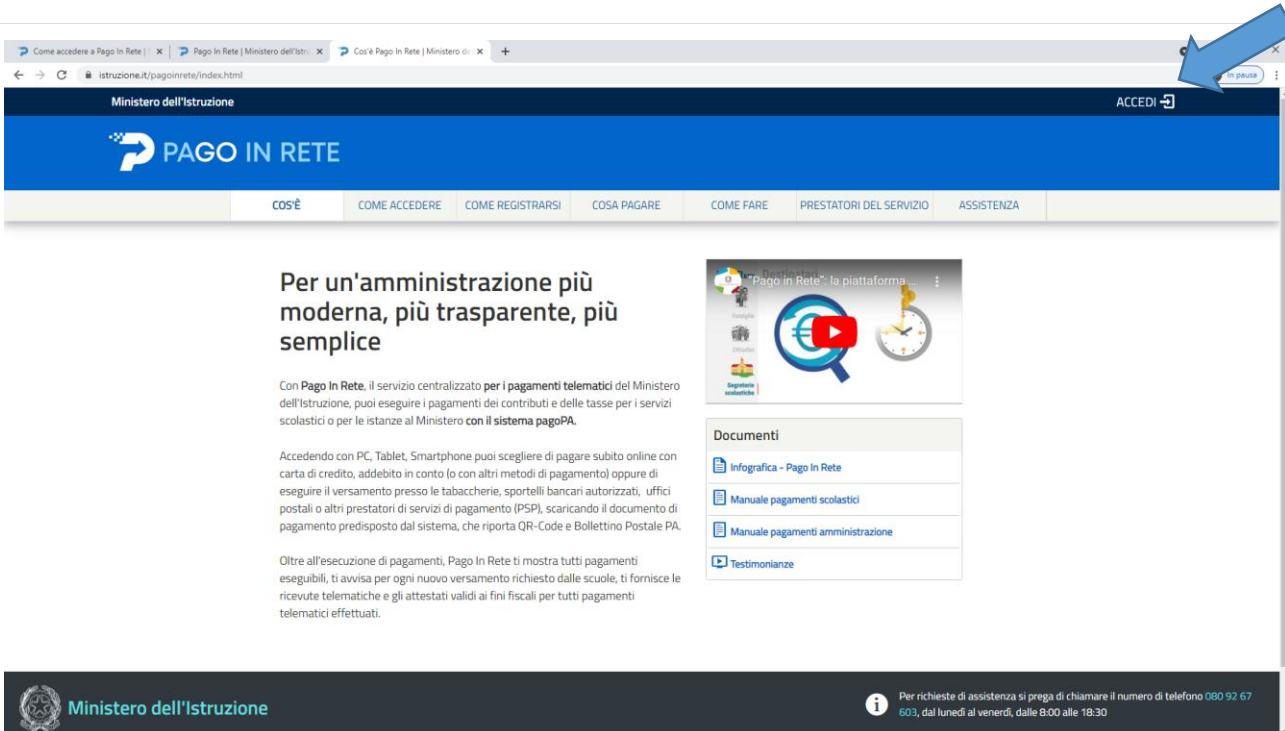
Come accedere a Pago In Rete | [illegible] ×
Pago In Rete | Ministero dell'Istru ×
Cos'è Pago In Rete | Ministero de ×
+
istruzione.it/pagoinrete/index.html
In pausa

Ministero dell'Istruzione
ACCEDI

PAGO IN RETE

COS'È
COME ACCEDERE
COME REGISTRARSI
COSA PAGARE
COME FARE
PRESTATORI DEL SERVIZIO
ASSISTENZA

Per un'amministrazione più moderna, più trasparente, più semplice

Con Pago In Rete, il servizio centralizzato per i pagamenti telematici del Ministero dell'Istruzione, puoi eseguire i pagamenti dei contributi e delle tasse per i servizi scolastici o per le istanze al Ministero con il sistema pagoPA.

Accedendo con PC, Tablet, Smartphone puoi scegliere di pagare subito online con carta di credito, addebito in conto (o con altri metodi di pagamento) oppure di eseguire il versamento presso le tabaccherie, sportelli bancari autorizzati, uffici postali o altri prestatori di servizi di pagamento (PSP), scaricando il documento di pagamento predisposto dal sistema, che riporta QR-Code e Bollettino Postale PA.

Oltre all'esecuzione di pagamenti, Pago In Rete ti mostra tutti pagamenti eseguibili, ti avvisa per ogni nuovo versamento richiesto dalle scuole, ti fornisce le ricevute telematiche e gli attestati validi ai fini fiscali per tutti pagamenti telematici effettuati.

"Pago in Rete": la piattaforma ...
Destinatari
Famiglie
Cittadini
Segreterie scolastiche

Documenti
Infografica - Pago In Rete
Manuale pagamenti scolastici
Manuale pagamenti amministrazione
Testimonianze

Ministero dell'Istruzione

Per richieste di assistenza si prega di chiamare il numero di telefono 080 92 67 603, dal lunedì al venerdì, dalle 8:00 alle 18:30